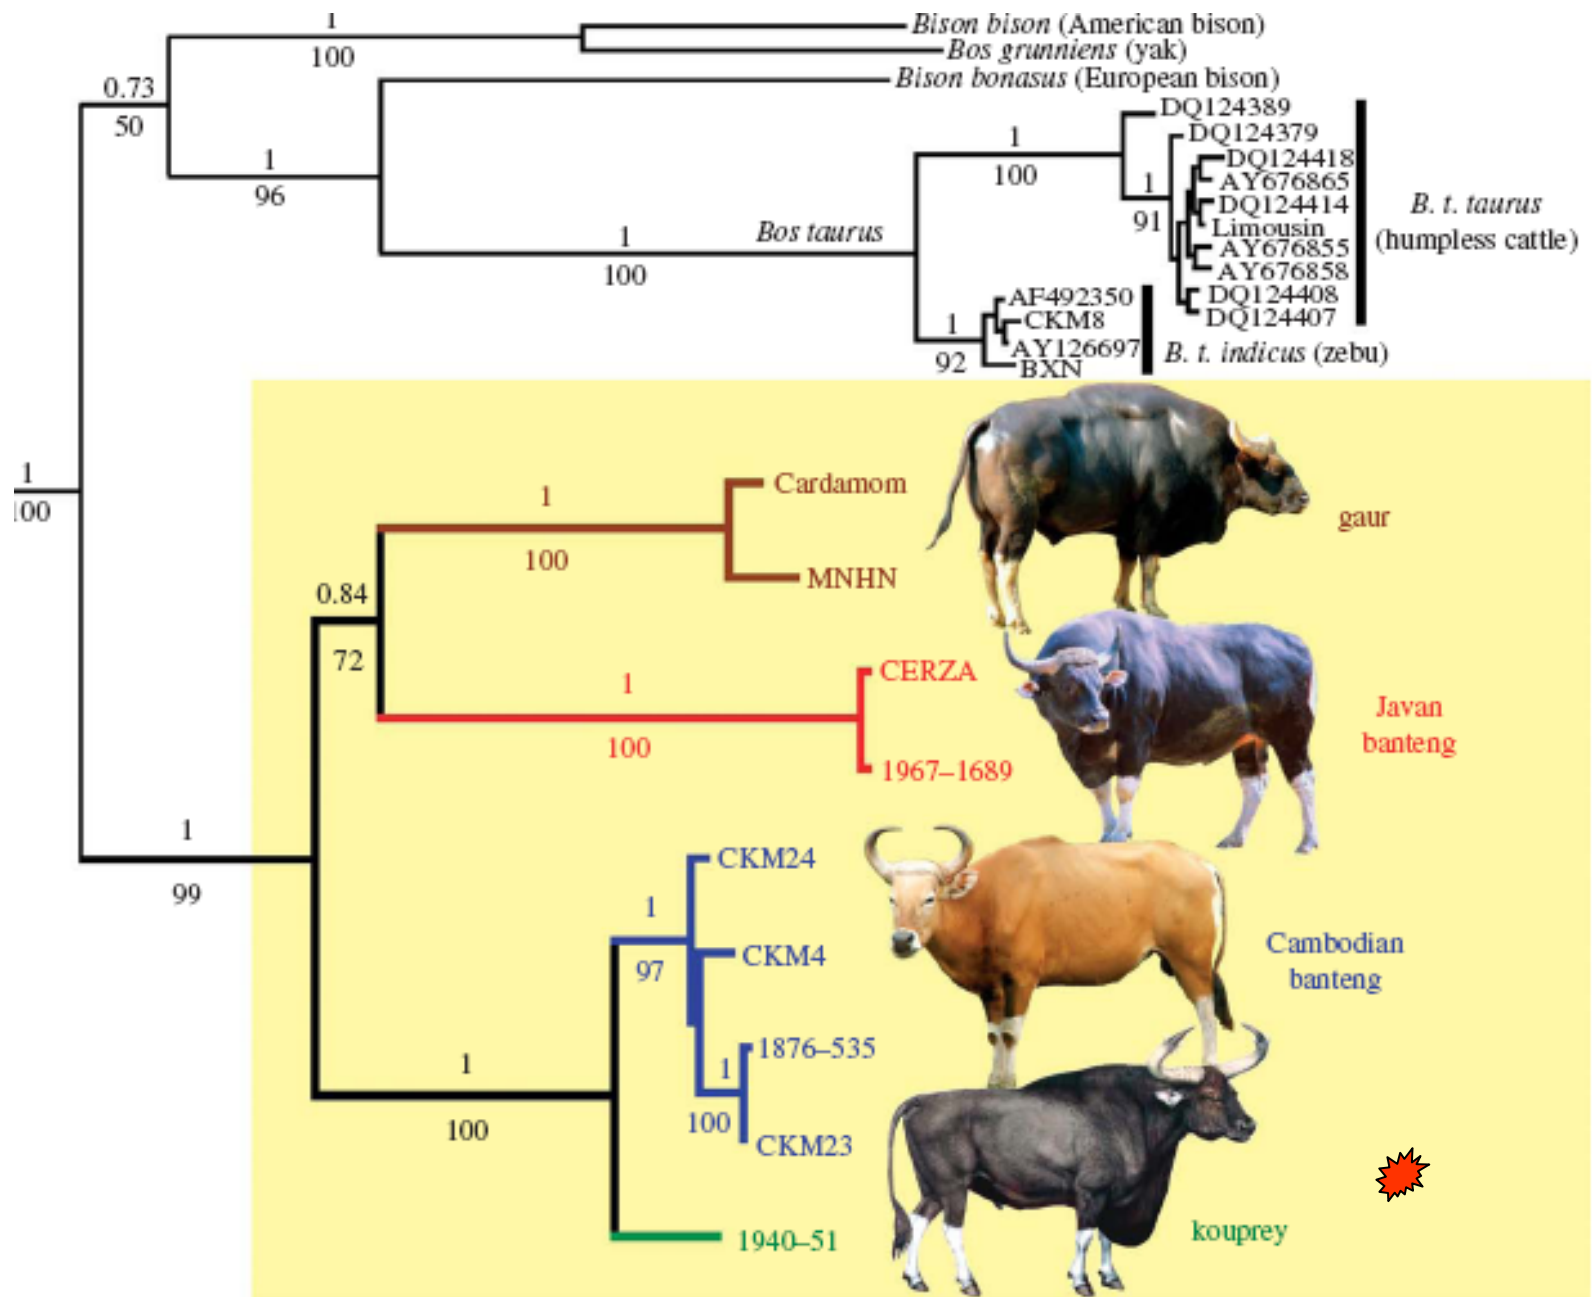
1
100
Bison bison (American bison)
Bos grunniens (yak)
0.73
50
Bison bonasus (European bison)
1
96
DQ124389
DQ124379
1
100
DQ124418
1
AY676865
DQ124414
91
Limousin
B. t. taurus (humpless cattle)
AY676855
AY676858
1
100
Bos taurus
DQ124408
DQ124407
AF492350
1
CKM8
AY126697
B. t. indicus (zebu)
92
BXN
1
100
1
Cardamom
100
gaur
MNHN
0.84
72
1
CERZA
Javan banteng
100
1967–1689
1
99
CKM24
1
CKM4
97
Cambodian banteng
1876–535
1
1
100
100
CKM23
1940–51
kouprey